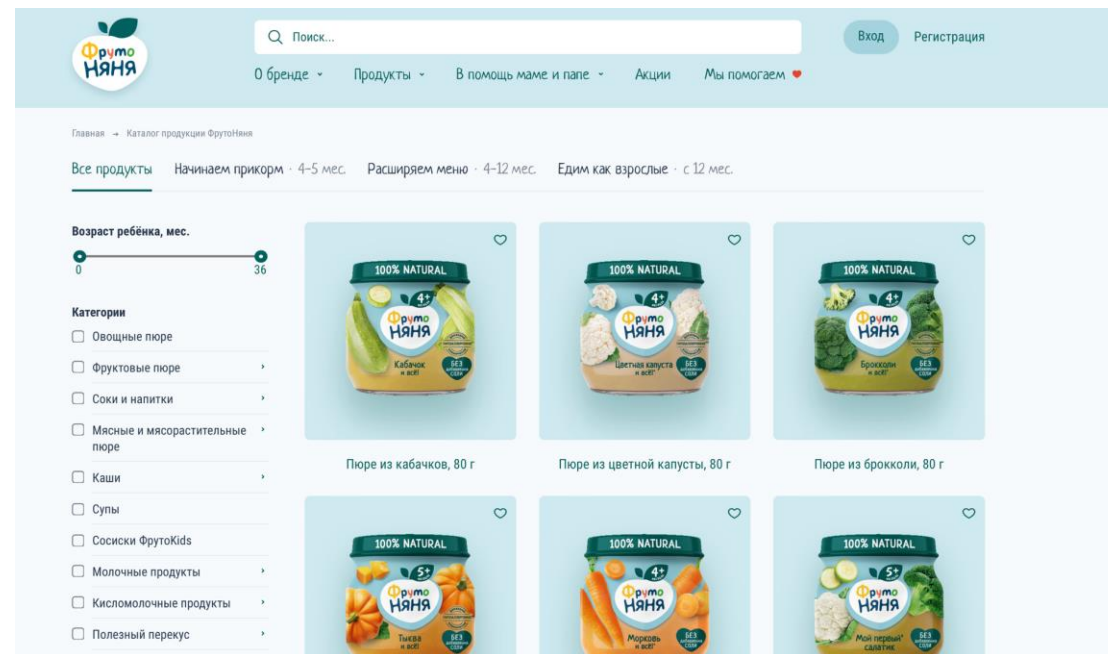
Фрутоняня

Поиск...

Вход Регистрация

О бренде Продукты В помощь маме и папе Акции Мы помогаем

Главная → Каталог продукции ФрутоНяня

Все продукты Начинаем прикорм · 4–5 мес. Расширяем меню · 4–12 мес. Едим как взрослые · с 12 мес.

Возраст ребёнка, мес.

0 36

Категории

Овощные пюре

Фруктовые пюре

Соки и напитки

Мясные и мясорастительные пюре

Каши

Супы

Сосиски ФрутоKids

Молочные продукты

Кисломолочные продукты

Полезный перекус

100% NATURAL 4+ ФрутоНяня Кабачок и всё! БЕЗ добавления соли

Пюре из кабачков, 80 г

100% NATURAL 4+ ФрутоНяня Цветная капуста и всё! БЕЗ добавления соли

Пюре из цветной капусты, 80 г

100% NATURAL 4+ ФрутоНяня Брокколи и всё! БЕЗ добавления соли

Пюре из брокколи, 80 г

100% NATURAL 5+ ФрутоНяня Тыква и всё! БЕЗ добавления соли

100% NATURAL 4+ ФрутоНяня Морковь и всё! БЕЗ добавления соли

100% NATURAL 5+ ФрутоНяня Мой первый салатик БЕЗ добавления соли